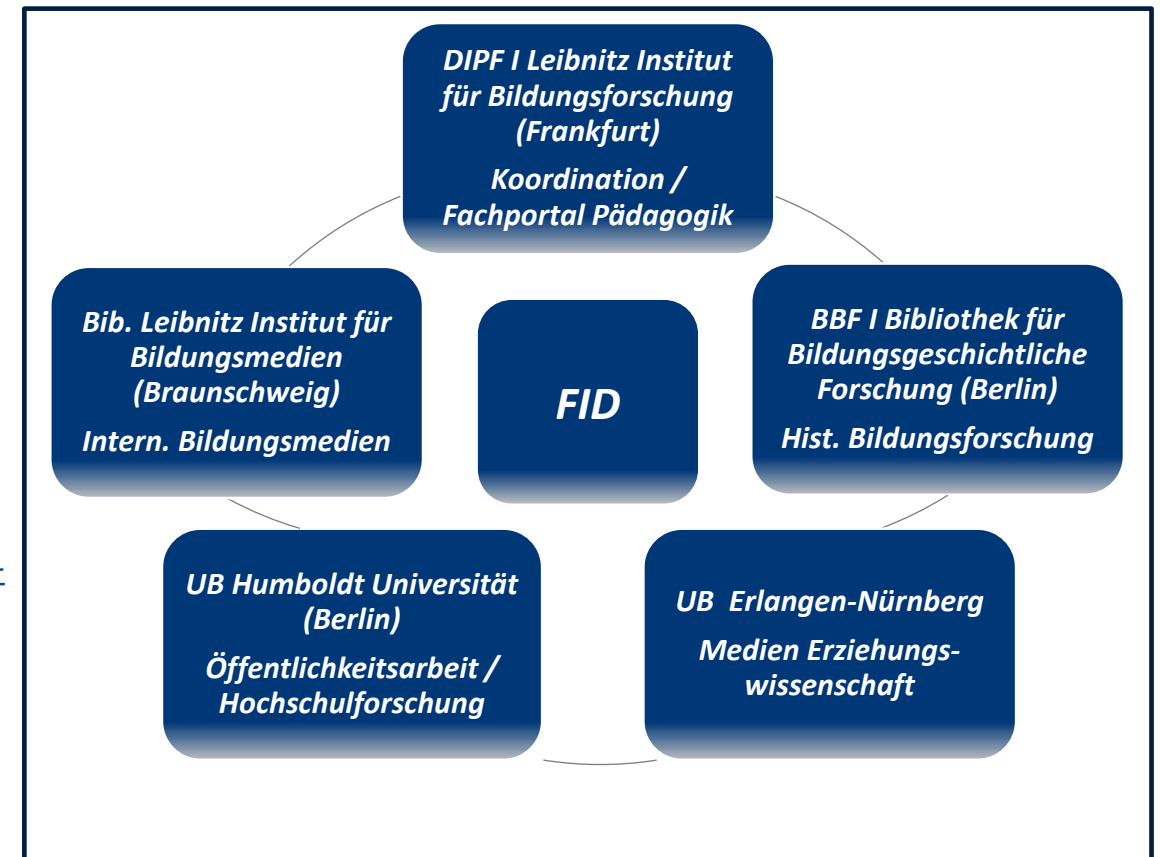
DIPF I Leibnitz Institut für Bildungsforschung (Frankfurt)

Koordination / Fachportal Pädagogik

Bib. Leibnitz Institut für Bildungsmedien (Braunschweig)

Intern. Bildungsmedien

FID

BBF I Bibliothek für Bildungsgeschichtliche Forschung (Berlin)

Hist. Bildungsforschung

UB Humboldt Universität (Berlin)

Öffentlichkeitsarbeit / Hochschulforschung

UB Erlangen-Nürnberg

Medien Erziehungswissenschaft